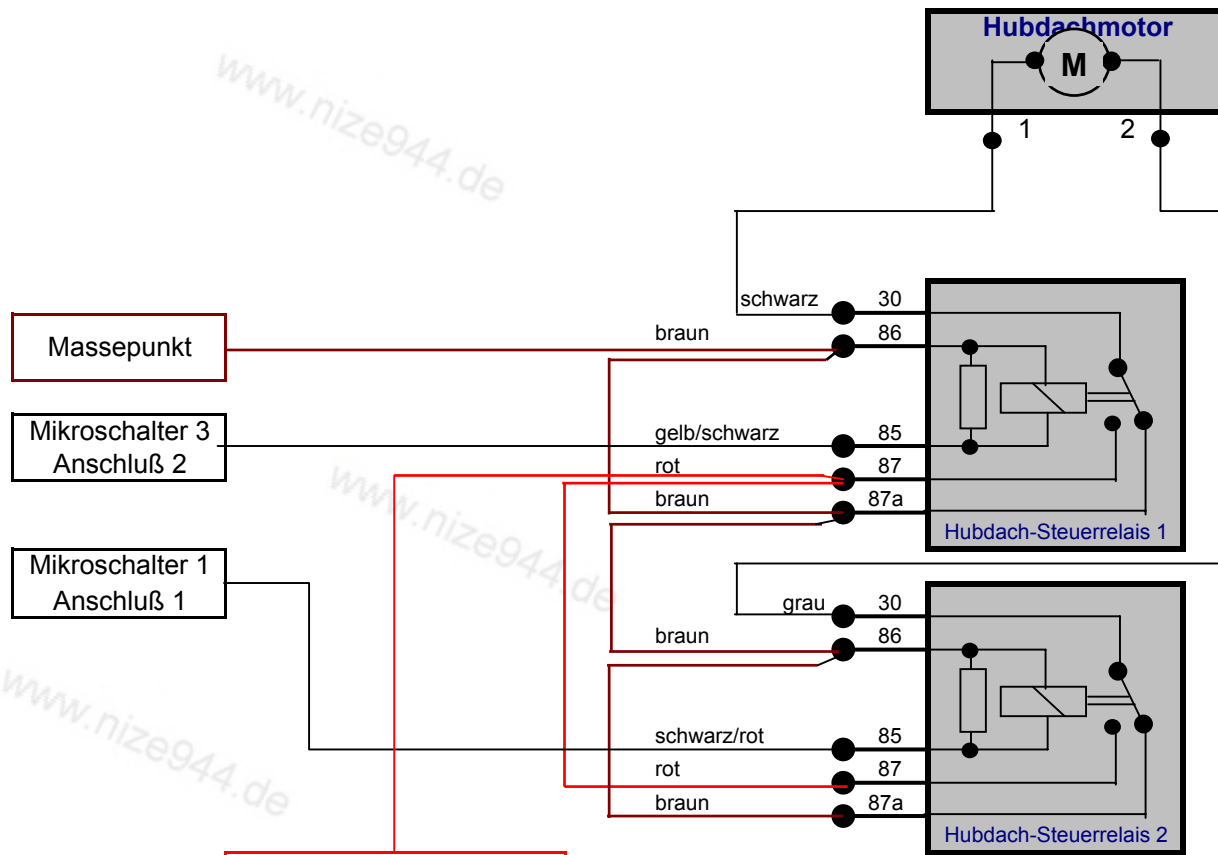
Hubdachmotor
M
1
2

www.nize944.de

schwarz 30
braun 86
Massepunkt
gelb/schwarz 85
Mikroschalter 3
Anschluß 2
rot 87
braun 87a
Hubdach-Steuerrelais 1

www.nize944.de

Mikroschalter 1
Anschluß 1
grau 30
braun 86
schwarz/rot 85
rot 87
braun 87a
Hubdach-Steuerrelais 2

www.nize944.de